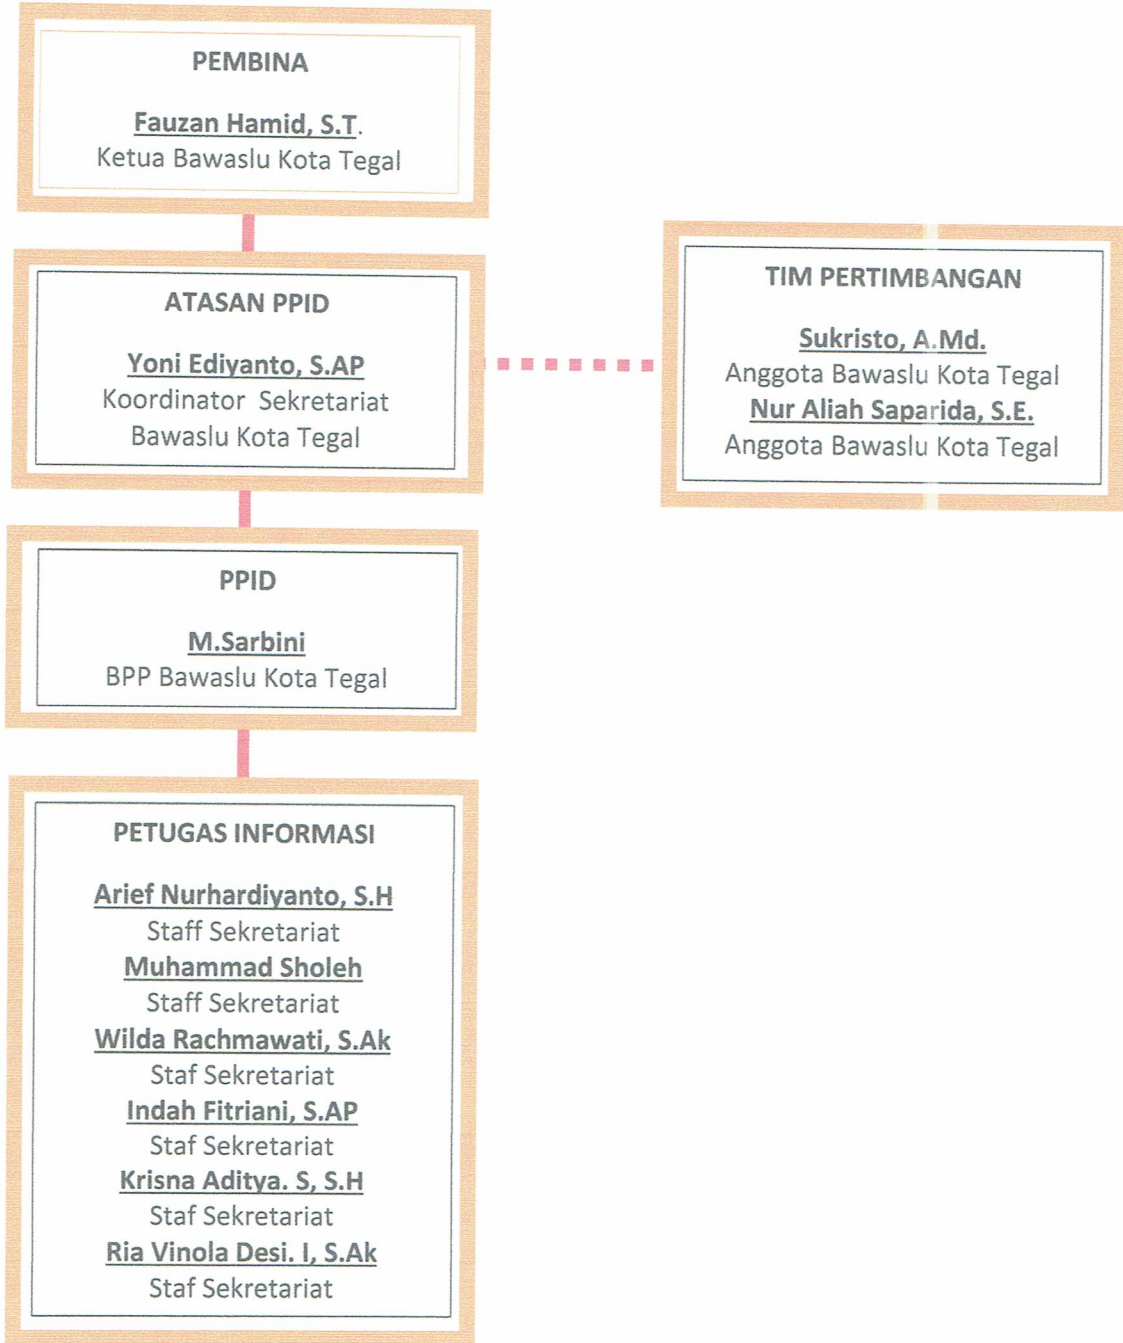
PEMBINA

Fauzan Hamid, S.T.
Ketua Bawaslu Kota Tegal

ATASAN PPID

Yoni Ediyanto, S.AP
Koordinator Sekretariat Bawaslu Kota Tegal

TIM PERTIMBANGAN

Sukristo, A.Md.
Anggota Bawaslu Kota Tegal
Nur Aliah Saparida, S.E.
Anggota Bawaslu Kota Tegal

PPID

M.Sarbini
BPP Bawaslu Kota Tegal

PETUGAS INFORMASI

Arief Nurhardiyanto, S.H
Staff Sekretariat
Muhammad Sholeh
Staff Sekretariat
Wilda Rachmawati, S.Ak
Staf Sekretariat
Indah Fitriani, S.AP
Staf Sekretariat
Krisna Aditya. S, S.H
Staf Sekretariat
Ria Vinola Desi. I, S.Ak
Staf Sekretariat